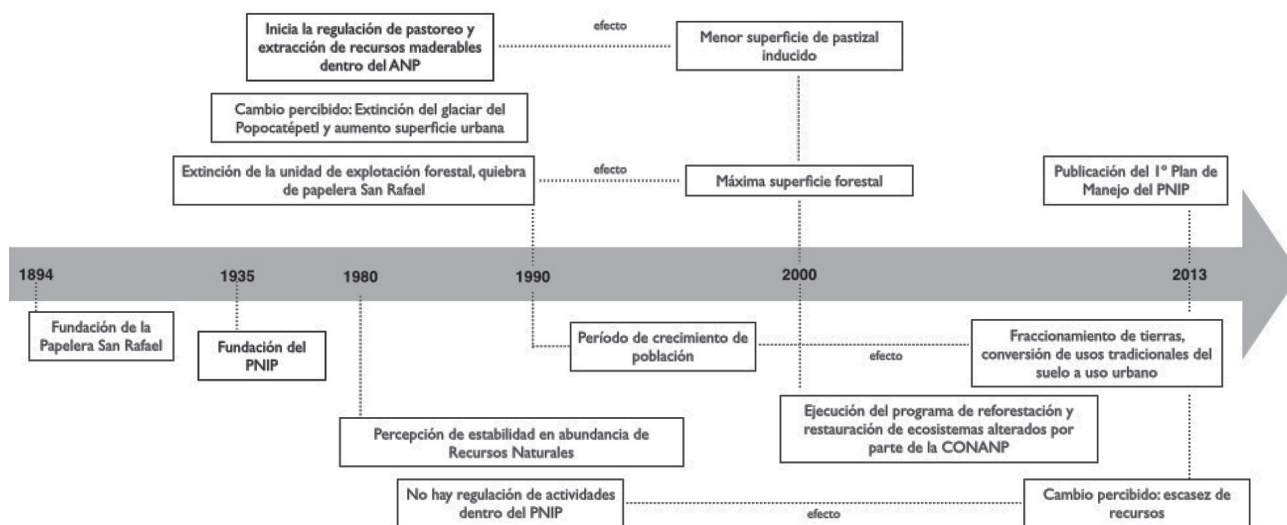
Inicia la regulación de pastoreo y extracción de recursos maderables dentro del ANP

efecto

Menor superficie de pastizal inducido

Cambio percibido: Extinción del glaciar del Popocatépetl y aumento superficie urbana

Extinción de la unidad de explotación forestal, quiebra de papelera San Rafael

efecto

Máxima superficie forestal

Publicación del 1º Plan de Manejo del PNIP

1894

1935

1980

1990

2000

2013

Fundación de la Papelera San Rafael

Fundación del PNIP

Período de crecimiento de población

efecto

Fraccionamiento de tierras, conversión de usos tradicionales del suelo a uso urbano

Ejecución del programa de reforestación y restauración de ecosistemas alterados por parte de la CONANP

Percepción de estabilidad en abundancia de Recursos Naturales

No hay regulación de actividades dentro del PNIP

efecto

Cambio percibido: escasez de recursos